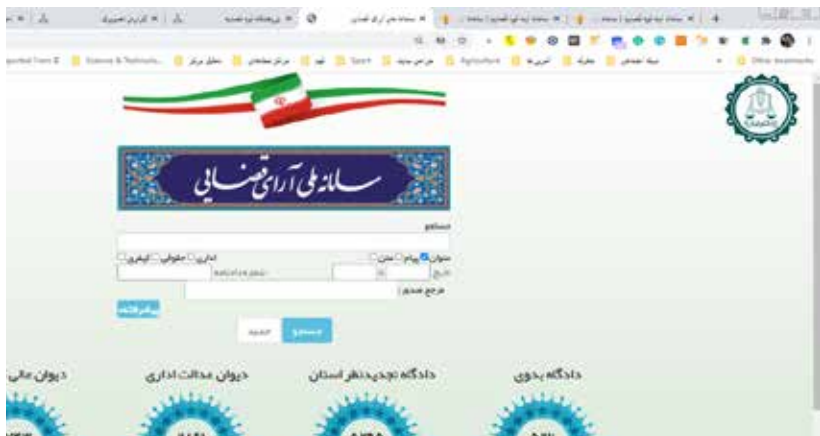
سامانه ملی آرای قضایی

جستجو

عنوان ☑ پیام ☐ متن ☐ اداری ☐ حقوقی ☐ کیفری ☐

تاریخ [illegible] تا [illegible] شماره دادنامه

مرجع صدور

پیشرفته

جستجو جدید

دادگاه بدوی

دادگاه تجدیدنظر استان

دیوان عدالت اداری

دیوان عالی

Science & Technolo... Sport Agriculture Other bookmarks